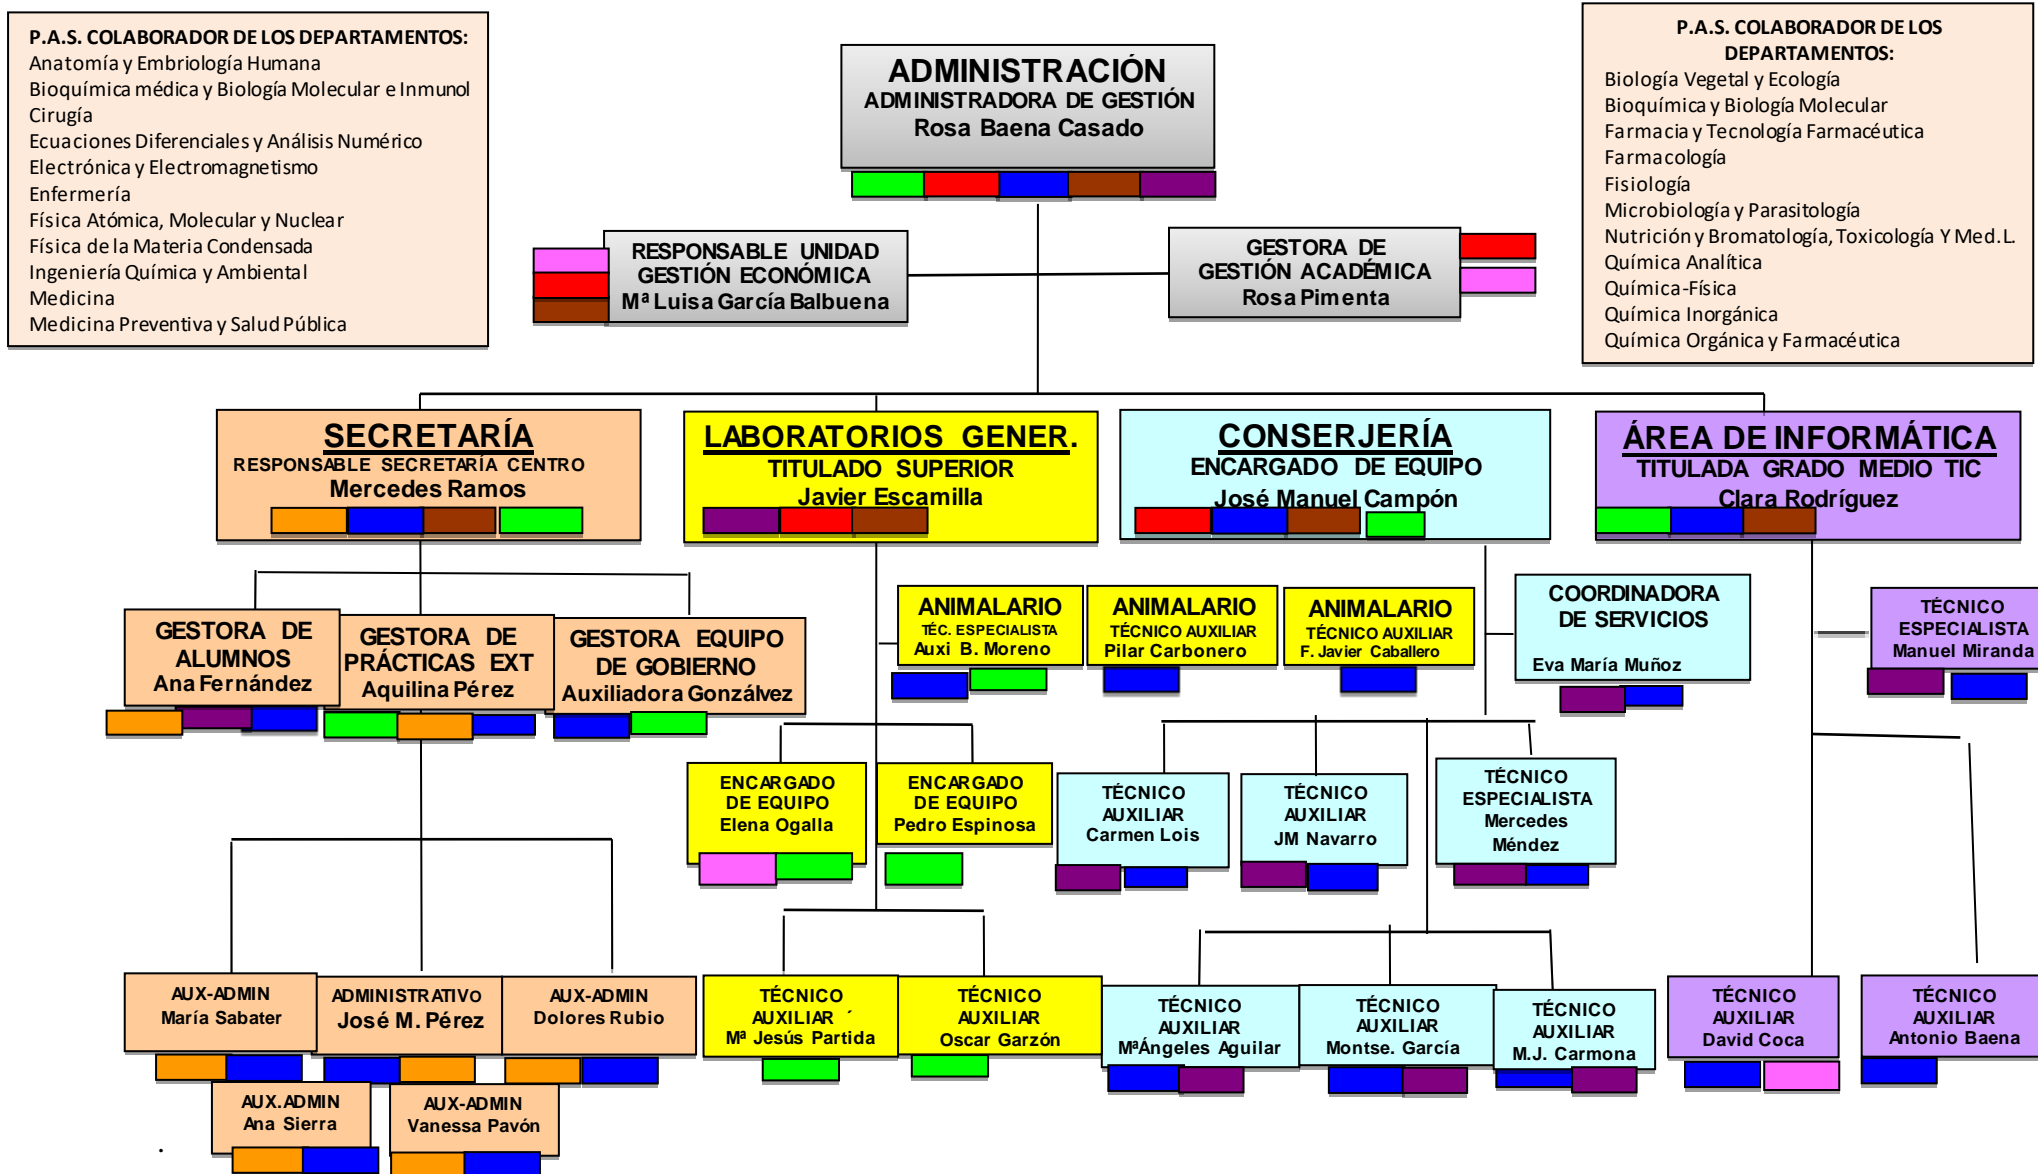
P.A.S. COLABORADOR DE LOS DEPARTAMENTOS:
Anatomía y Embriología Humana
Bioquímica médica y Biología Molecular e Inmunol
Cirugía
Ecuaciones Diferenciales y Análisis Numérico
Electrónica y Electromagnetismo
Enfermería
Física Atómica, Molecular y Nuclear
Física de la Materia Condensada
Ingeniería Química y Ambiental
Medicina
Medicina Preventiva y Salud Pública

ADMINISTRACIÓN
ADMINISTRADORA DE GESTIÓN
Rosa Baena Casado

P.A.S. COLABORADOR DE LOS DEPARTAMENTOS:
Biología Vegetal y Ecología
Bioquímica y Biología Molecular
Farmacia y Tecnología Farmacéutica
Farmacología
Fisiología
Microbiología y Parasitología
Nutrición y Bromatología, Toxicología Y Med. L.
Química Analítica
Química-Física
Química Inorgánica
Química Orgánica y Farmacéutica

RESPONSABLE UNIDAD GESTIÓN ECONÓMICA
Mª Luisa García Balbuena

GESTORA DE GESTIÓN ACADÉMICA
Rosa Pimenta

SECRETARÍA
RESPONSABLE SECRETARÍA CENTRO
Mercedes Ramos

LABORATORIOS GENER.
TITULADO SUPERIOR
Javier Escamilla

CONSERJERÍA
ENCARGADO DE EQUIPO
José Manuel Campón

ÁREA DE INFORMÁTICA
TITULADA GRADO MEDIO TIC
Clara Rodríguez

GESTORA DE ALUMNOS
Ana Fernández

GESTORA DE PRÁCTICAS EXT
Aquilina Pérez

GESTORA EQUIPO DE GOBIERNO
Auxiliadora Gonzálvez

ANIMALARIO
TÉC. ESPECIALISTA
Auxi B. Moreno

ANIMALARIO
TÉCNICO AUXILIAR
Pilar Carbonero

ANIMALARIO
TÉCNICO AUXILIAR
F. Javier Caballero

COORDINADORA DE SERVICIOS
Eva María Muñoz

TÉCNICO ESPECIALISTA
Manuel Miranda

ENCARGADO DE EQUIPO
Elena Ogalla

ENCARGADO DE EQUIPO
Pedro Espinosa

TÉCNICO AUXILIAR
Carmen Lois

TÉCNICO AUXILIAR
JM Navarro

TÉCNICO ESPECIALISTA
Mercedes Méndez

AUX-ADMIN
María Sabater

ADMINISTRATIVO
José M. Pérez

AUX-ADMIN
Dolores Rubio

TÉCNICO AUXILIAR
Mª Jesús Partida

TÉCNICO AUXILIAR
Oscar Garzón

TÉCNICO AUXILIAR
MªÁngeles Aguilar

TÉCNICO AUXILIAR
Montse. García

TÉCNICO AUXILIAR
M.J. Carmona

TÉCNICO AUXILIAR
David Coca

TÉCNICO AUXILIAR
Antonio Baena

AUX.ADMIN
Ana Sierra

AUX-ADMIN
Vanessa Pavón